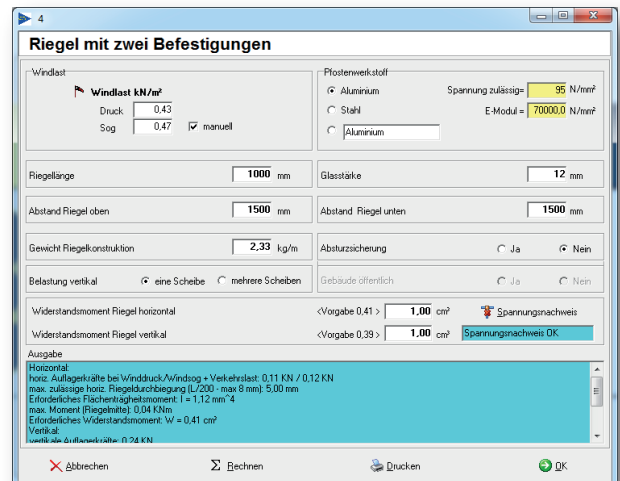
4

Riegel mit zwei Befestigungen

Windlast

Windlast kN/m²

Druck 0,43

Sog 0,47 manuell

Pfostenwerkstoff

Aluminium

Stahl

Aluminium

Spannung zulässig= 95 N/mm²

E-Modul = 70000,0 N/mm²

Riegellänge 1000 mm

Glasstärke 12 mm

Abstand Riegel oben 1500 mm

Abstand Riegel unten 1500 mm

Gewicht Riegelkonstruktion 2,33 kg/m

Absturzsicherung Ja Nein

Belastung vertikal eine Scheibe mehrere Scheiben

Gebäude öffentlich Ja Nein

Widerstandsmoment Riegel horizontal <Vorgabe 0,41 > 1,00 cm³ Spannungsnachweis

Widerstandsmoment Riegel vertikal <Vorgabe 0,39 > 1,00 cm³ Spannungsnachweis OK

Ausgabe

Horizontal:
horiz. Auflagerkräfte bei Winddruck/Windsog + Verkehrslast: 0,11 KN / 0,12 KN
max. zulässige horiz. Riegeldurchbiegung (L/200 - max 8 mm): 5,00 mm
Erforderliches Flächenträgheitsmoment: I = 1,12 mm^4
max. Moment (Riegelmitte): 0,04 KNm
Erforderliches Widerstandsmoment: W = 0,41 cm³
Vertikal:
vertikale Auflagerkräfte: 0,24 KN

Abbrechen Rechnen Drucken OK